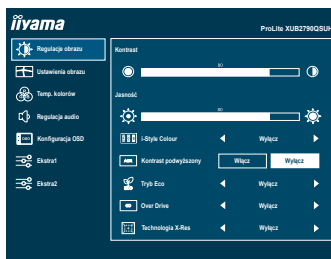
iiyama

ProLite XUB2790QSUH

Regulacja obrazu

Ustawienia obrazu

Temp. kolorów

Regulacja audio

Konfiguracja OSD

Ekstra1

Ekstra2

Kontrast

80

Jasność

80

i-Style Colour ◄ Wyłącz ►

Kontrast podwyższony Włącz Wyłącz

Tryb Eco ◄ Wyłącz ►

Over Drive ◄ Wyłącz ►

Technologia X-Res ◄ Wyłącz ►